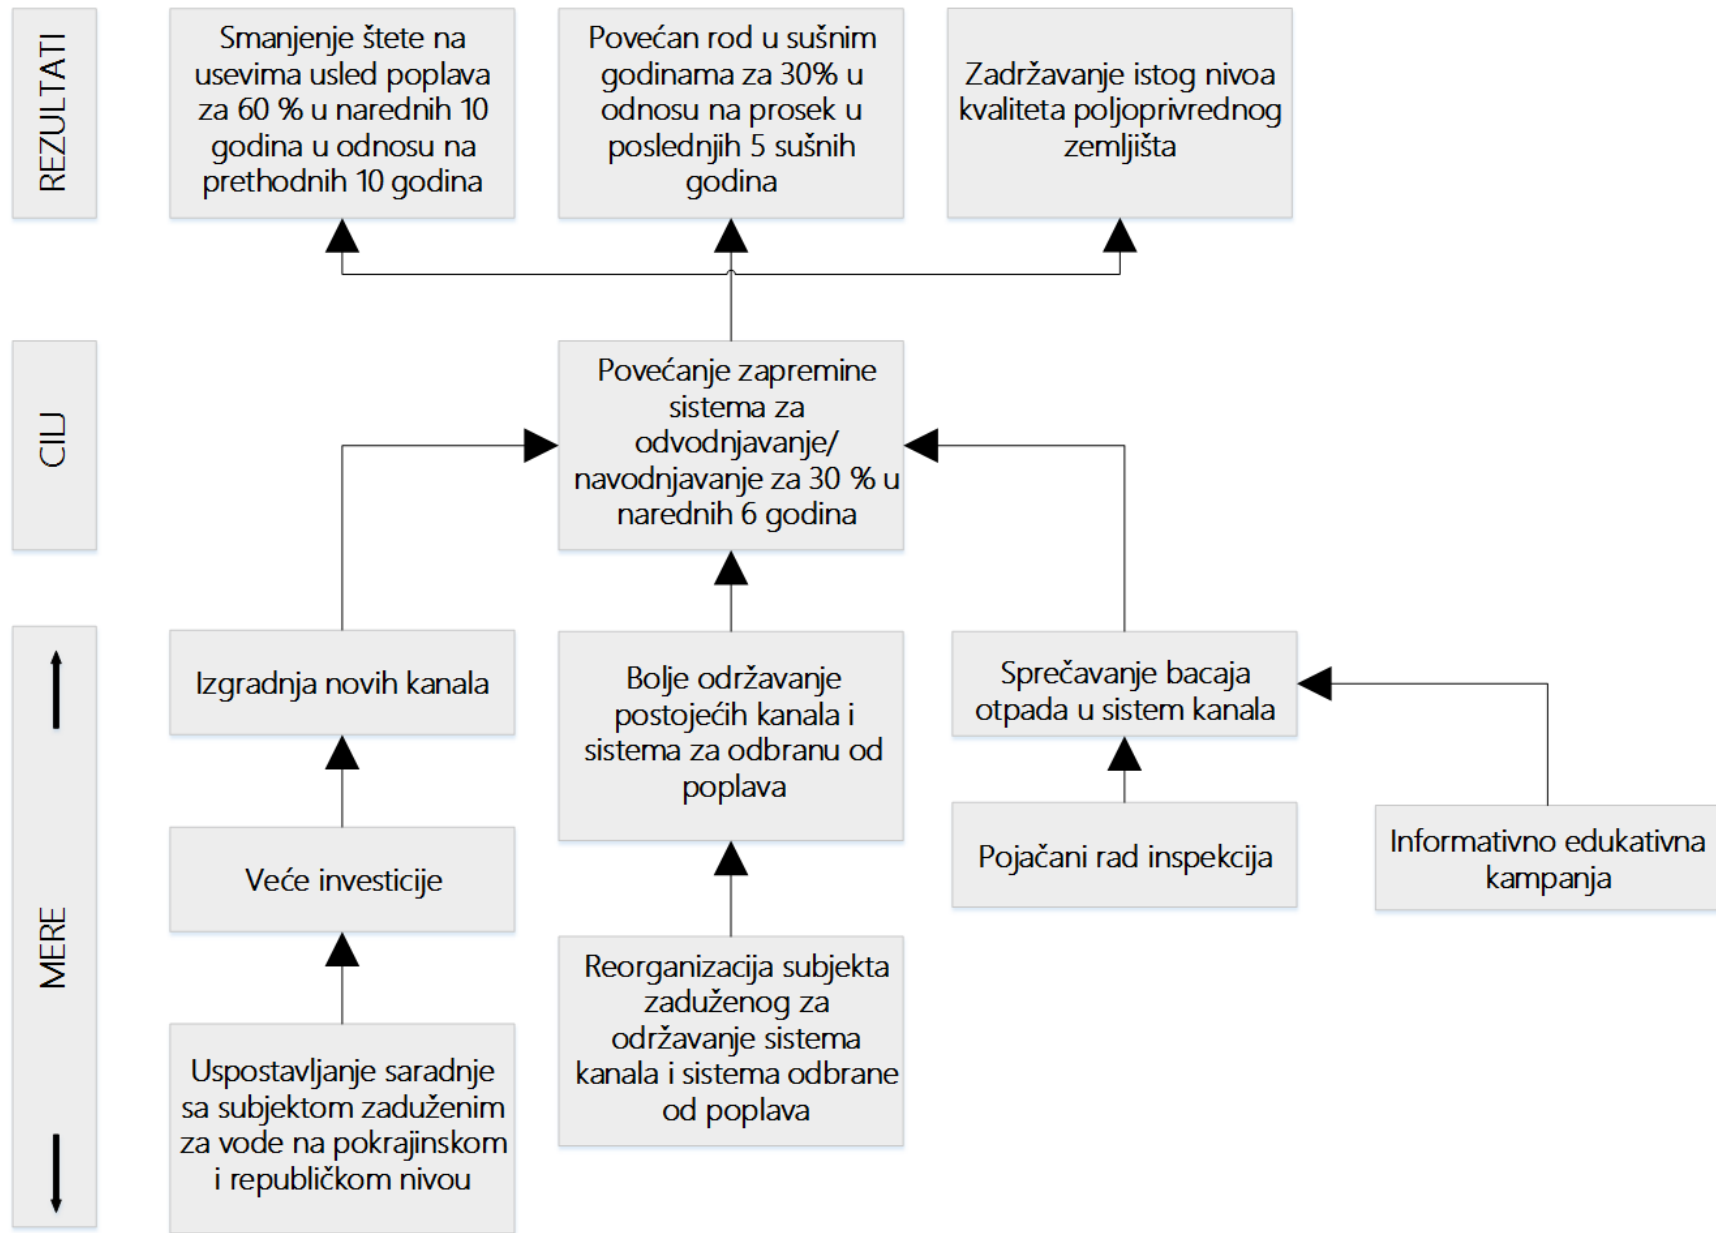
REZULTATI

Smanjenje štete na usevima usled poplava za 60 % u narednih 10 godina u odnosu na prethodnih 10 godina

Povećan rod u sušnim godinama za 30% u odnosu na prosek u poslednjih 5 sušnih godina

Zadržavanje istog nivoa kvaliteta poljoprivrednog zemljišta

CILJ

Povećanje zapremine sistema za odvodnjavanje/ navodnjavanje za 30 % u narednih 6 godina

MERE

Izgradnja novih kanala

Veće investicije

Uspostavljanje saradnje sa subjektom zaduženim za vode na pokrajinskom i republičkom nivou

Bolje održavanje postojećih kanala i sistema za odbranu od poplava

Reorganizacija subjekta zaduženog za održavanje sistema kanala i sistema odbrane od poplava

Sprečavanje bacaja otpada u sistem kanala

Pojačani rad inspekcija

Informativno edukativna kampanja